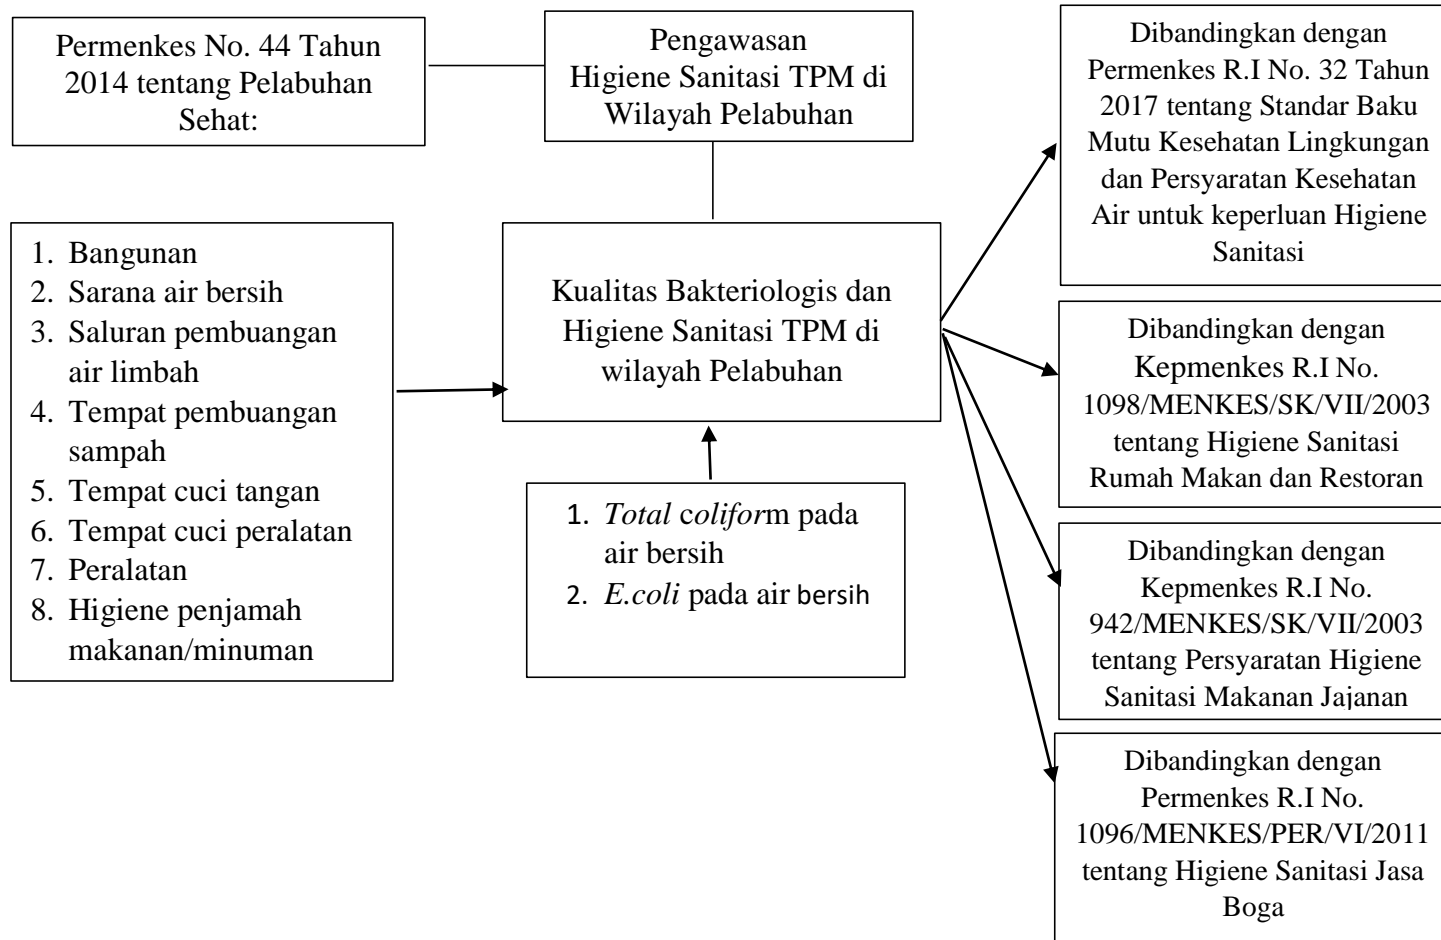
Permenkes No. 44 Tahun 2014 tentang Pelabuhan Sehat:

Pengawasan Higiene Sanitasi TPM di Wilayah Pelabuhan

Dibandingkan dengan Permenkes R.I No. 32 Tahun 2017 tentang Standar Baku Mutu Kesehatan Lingkungan dan Persyaratan Kesehatan Air untuk keperluan Higiene Sanitasi

1. Bangunan
2. Sarana air bersih
3. Saluran pembuangan air limbah
4. Tempat pembuangan sampah
5. Tempat cuci tangan
6. Tempat cuci peralatan
7. Peralatan
8. Higiene penjamah makanan/minuman

Kualitas Bakteriologis dan Higiene Sanitasi TPM di wilayah Pelabuhan

Dibandingkan dengan Kepmenkes R.I No. 1098/MENKES/SK/VII/2003 tentang Higiene Sanitasi Rumah Makan dan Restoran

1. *Total* colif*or*m pada air bersih
2. *E.coli* pada air bersih

Dibandingkan dengan Kepmenkes R.I No. 942/MENKES/SK/VII/2003 tentang Persyaratan Higiene Sanitasi Makanan Jajanan

Dibandingkan dengan Permenkes R.I No. 1096/MENKES/PER/VI/2011 tentang Higiene Sanitasi Jasa Boga